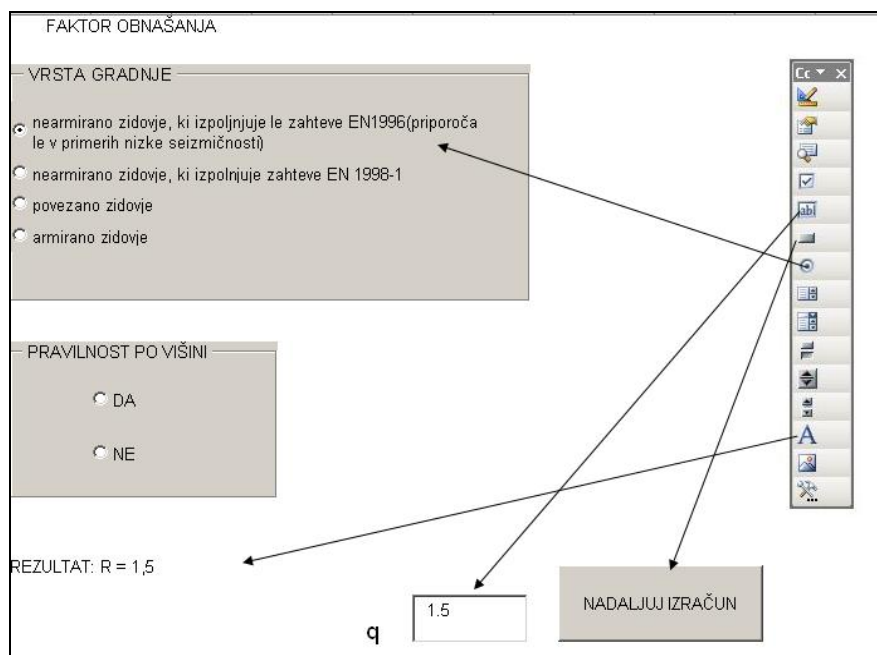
FAKTOR OBNAŠANJA

VRSTA GRADNJE

nearmirano zidovje, ki izpoljnjuje le zahteve EN1996(priporoča le v primerih nizke seizmičnosti)

nearmirano zidovje, ki izpolnjuje zahteve EN 1998-1

povezano zidovje

armirano zidovje

PRAVILNOST PO VIŠINI

DA

NE

REZULTAT: R = 1,5

q

1.5

NADALJUJ IZRAČUN

Cc